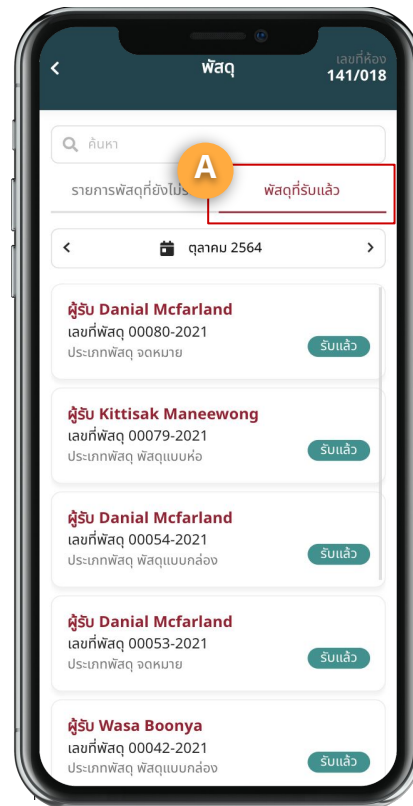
<
พัสดุ
เลขที่ห้อง
141/018

ค้นหา

รายการพัสดุที่ยังไม่ร
A
พัสดุที่รับแล้ว

<
ตุลาคม 2564
>

ผู้รับ Danial Mcfarland
เลขที่พัสดุ 00080-2021
ประเภทพัสดุ จดหมาย
รับแล้ว

ผู้รับ Kittisak Maneewong
เลขที่พัสดุ 00079-2021
ประเภทพัสดุ พัสดุแบบห่อ
รับแล้ว

ผู้รับ Danial Mcfarland
เลขที่พัสดุ 00054-2021
ประเภทพัสดุ พัสดุแบบกล่อง
รับแล้ว

ผู้รับ Danial Mcfarland
เลขที่พัสดุ 00053-2021
ประเภทพัสดุ จดหมาย
รับแล้ว

ผู้รับ Wasa Boonya
เลขที่พัสดุ 00042-2021
ประเภทพัสดุ พัสดุแบบกล่อง
รับแล้ว